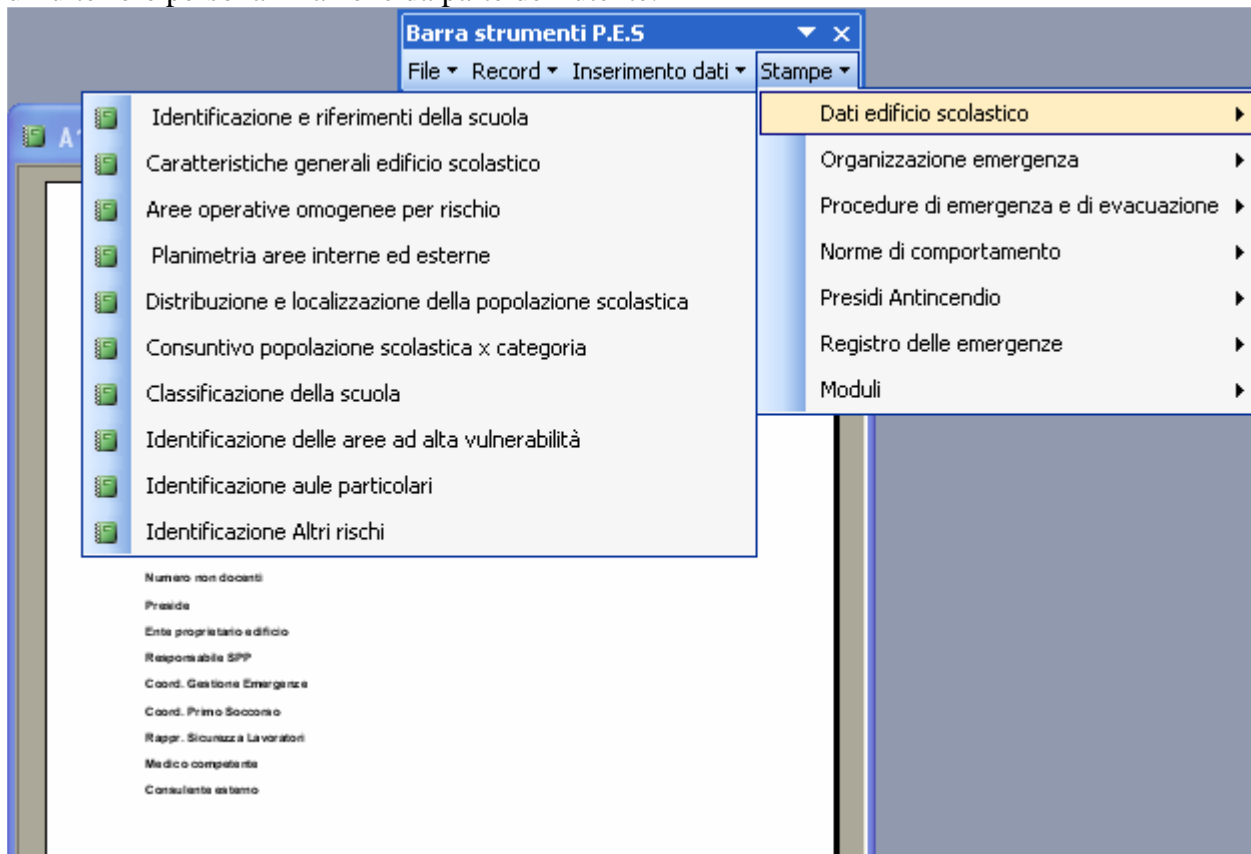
Barra strumenti P.E.S

File ▾ Record ▾ Inserimento dati ▾ Stampe ▾

A

Identificazione e riferimenti della scuola
Caratteristiche generali edificio scolastico
Aree operative omogenee per rischio
Planimetria aree interne ed esterne
Distribuzione e localizzazione della popolazione scolastica
Consuntivo popolazione scolastica x categoria
Classificazione della scuola
Identificazione delle aree ad alta vulnerabilità
Identificazione aule particolari
Identificazione Altri rischi

Dati edificio scolastico
Organizzazione emergenza
Procedure di emergenza e di evacuazione
Norme di comportamento
Presidi Antincendio
Registro delle emergenze
Moduli

Numero non docenti
Preside
Ente proprietario edificio
Responsabile SPP
Coord. Gestione Emergenze
Coord. Primo Soccorso
Rappr. Sicurezza Lavoratori
Medico competente
Consulente esterno